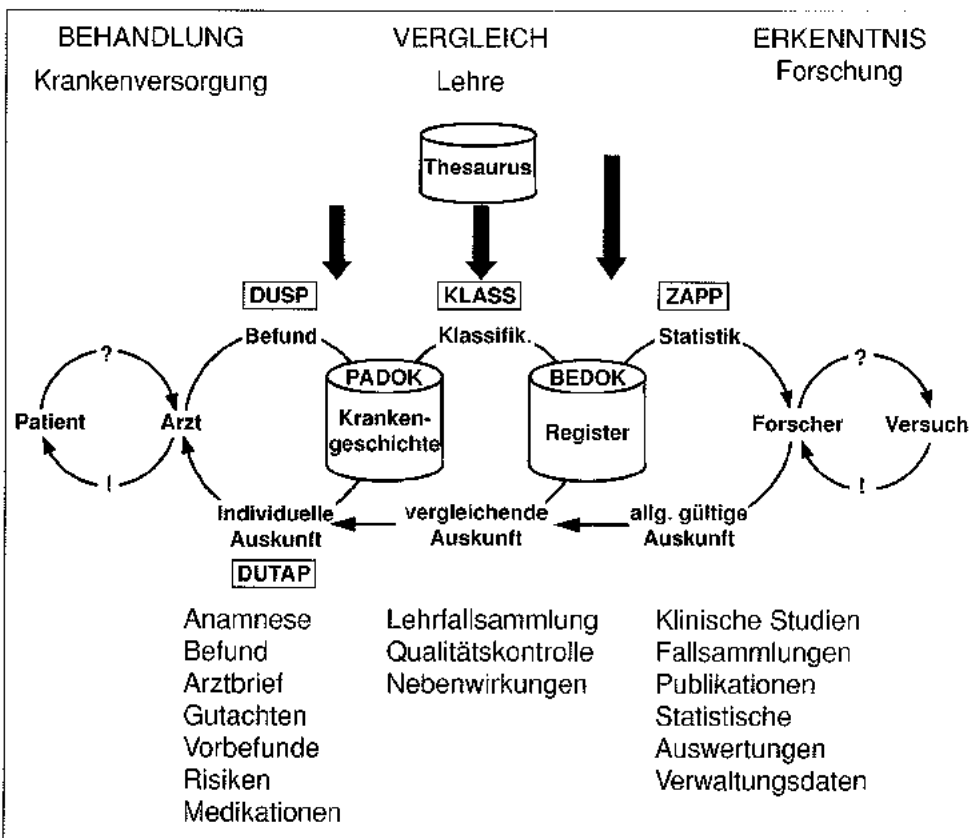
BEHANDLUNG
Krankenversorgung

VERGLEICH
Lehre

ERKENNTNIS
Forschung

Thesaurus

DUSP

KLASS

ZAPP

Befund

Klassifik.

Statistik

?

?

PADOK
Krankengeschichte

BEDOK
Register

Patient

Arzt

Forscher

Versuch

!

!

Individuelle Auskunft

vergleichende Auskunft

allg. gültige Auskunft

DUTAP

Anamnese
Befund
Arztbrief
Gutachten
Vorbefunde
Risiken
Medikationen

Lehrfallsammlung
Qualitätskontrolle
Nebenwirkungen

Klinische Studien
Fallsammlungen
Publikationen
Statistische Auswertungen
Verwaltungsdaten